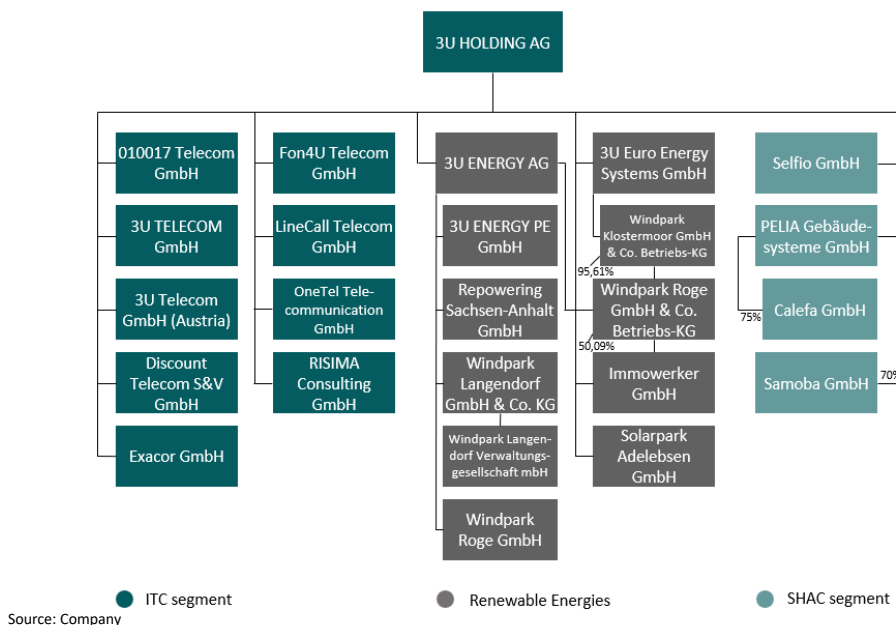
3U HOLDING AG

010017 Telecom GmbH

3U TELECOM GmbH

3U Telecom GmbH (Austria)

Discount Telecom S&V GmbH

Exacor GmbH

Fon4U Telecom GmbH

LineCall Telecom GmbH

OneTel Telecommunication GmbH

RISIMA Consulting GmbH

3U ENERGY AG

3U ENERGY PE GmbH

Repowering Sachsen-Anhalt GmbH

Windpark Langendorf GmbH & Co. KG

Windpark Langendorf Verwaltungsgesellschaft mbH

Windpark Roge GmbH

3U Euro Energy Systems GmbH

Windpark Klostermoor GmbH & Co. Betriebs-KG

95,61%

Windpark Roge GmbH & Co. Betriebs-KG

50,09%

Immowerker GmbH

Solarpark Adelebsen GmbH

Selfio GmbH

PELIA Gebäudesysteme GmbH

75%

Calefa GmbH

Samoba GmbH

70%

ITC segment

Renewable Energies

SHAC segment

Source: Company